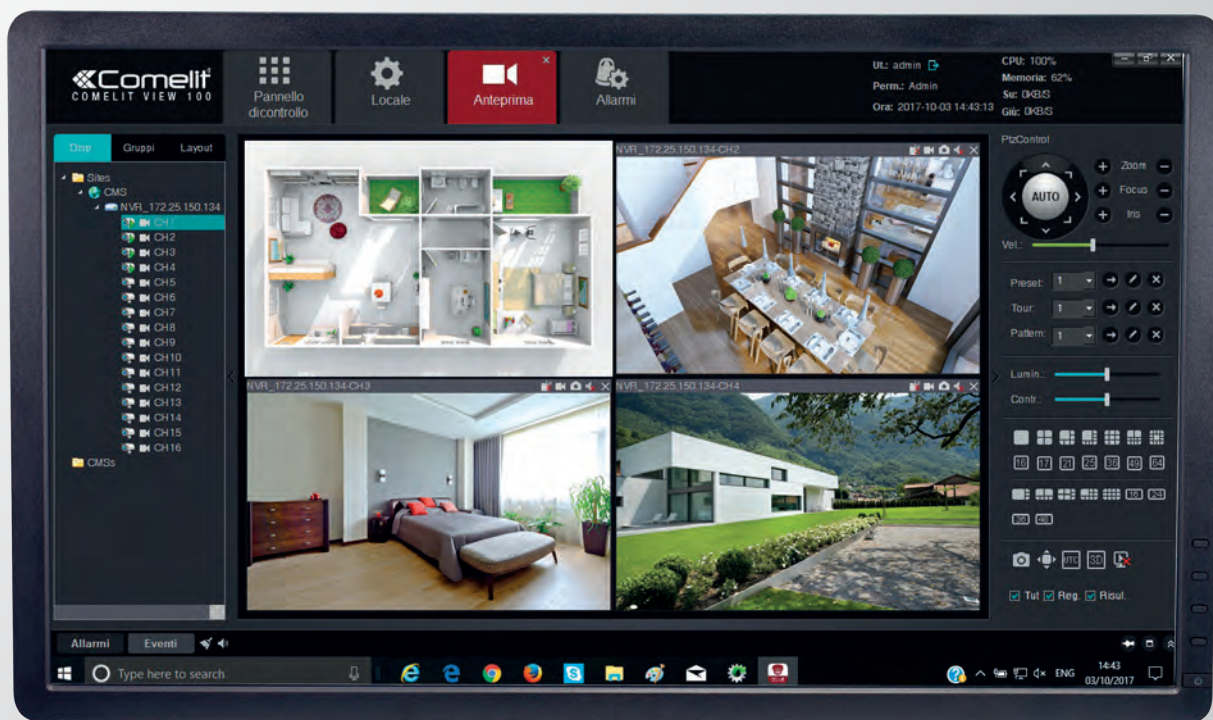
Comelit
COMELIT VIEW 100

Pannello dicontrollo
Locale
Anteprima
Allarmi

Ut.: admin
Perm.: Admin
Ora: 2017-10-03 14:43:13

CPU: 100%
Memoria: 62%
Su: 0KB/S
Giù: 0KB/S

Disp
Gruppi
Layout

Sites
CMS
NVR_172.25.150.134
CH1
CH2
CH3
CH4
CH5
CH6
CH7
CH8
CH9
CH10
CH11
CH12
CH13
CH14
CH15
CH16
CMSs

NVR_172.25.150.134-CH2
NVR_172.25.150.134-CH3
NVR_172.25.150.134-CH4

PtzControl
AUTO
Zoom
Focus
Iris
Vel.:
Preset: 1
Tour: 1
Pattern: 1
Lumin.:
Contr.:
16 17 21 25 36 49 64
16 24
36 40
UTC SD
Tut Reg. Risul.

Allarmi
Eventi

Type here to search
ENG
14:43
03/10/2017